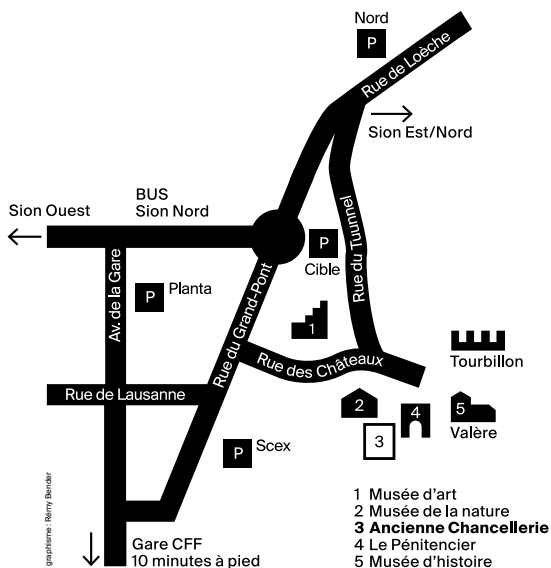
Nord
P
Rue de Loèche
Sion Est/Nord
BUS
Sion Nord
Sion Ouest
P
Cible
Rue du Tuunnel
Av. de la Gare
P
Planta
1
Rue du Grand-Pont
Rue des Châteaux
Tourbillon
Rue de Lausanne
2
4
5
Valère
3
P
Scex
graphisme : Rémy Bender
Gare CFF
10 minutes à pied

1 Musée d'art
2 Musée de la nature
**3 Ancienne Chancellerie**
4 Le Pénitencier
5 Musée d'histoire